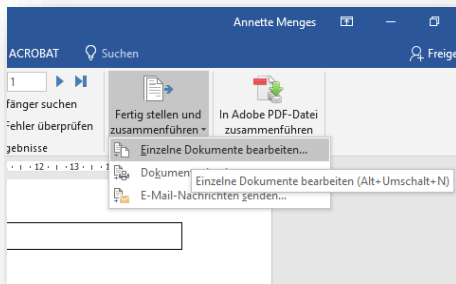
Annette Menges

ACROBAT Suchen

Freige

1

fänger suchen

Fehler überprüfen

gebnisse

Fertig stellen und zusammenführen

In Adobe PDF-Datei zusammenführen

· 12 · · · 13 ·

Einzelne Dokumente bearbeiten...

Dokumen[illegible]

Einzelne Dokumente bearbeiten (Alt+Umschalt+N)

E-Mail-Nachrichten senden...